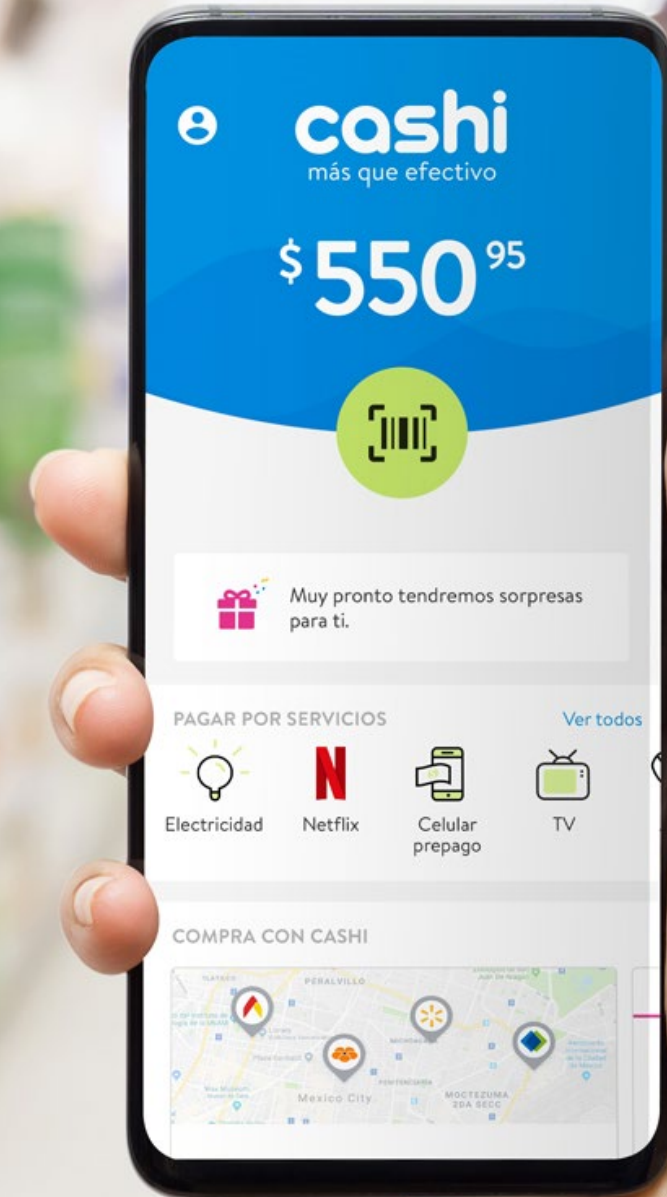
cashi
más que efectivo

$550⁹⁵

Muy pronto tendremos sorpresas para ti.

PAGAR POR SERVICIOS
Ver todos
Electricidad
Netflix
Celular prepago
TV

COMPRA CON CASHI

PERALVILLO
Mexico City
MOCTEZUMA 2DA SECC